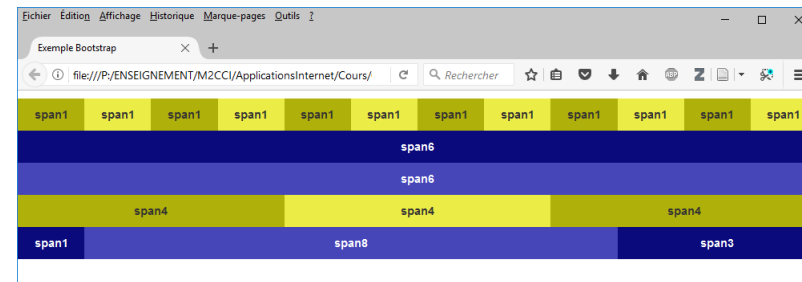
Fichier Édition Affichage Historique Marque-pages Outils ?

Exemple Bootstrap

file:///P:/ENSEIGNEMENT/M2CCI/ApplicationsInternet/Cours/

Rechercher

span1 span1 span1 span1 span1 span1 span1 span1 span1 span1 span1 span1

span6

span6

span4 span4 span4

span1 span8 span3